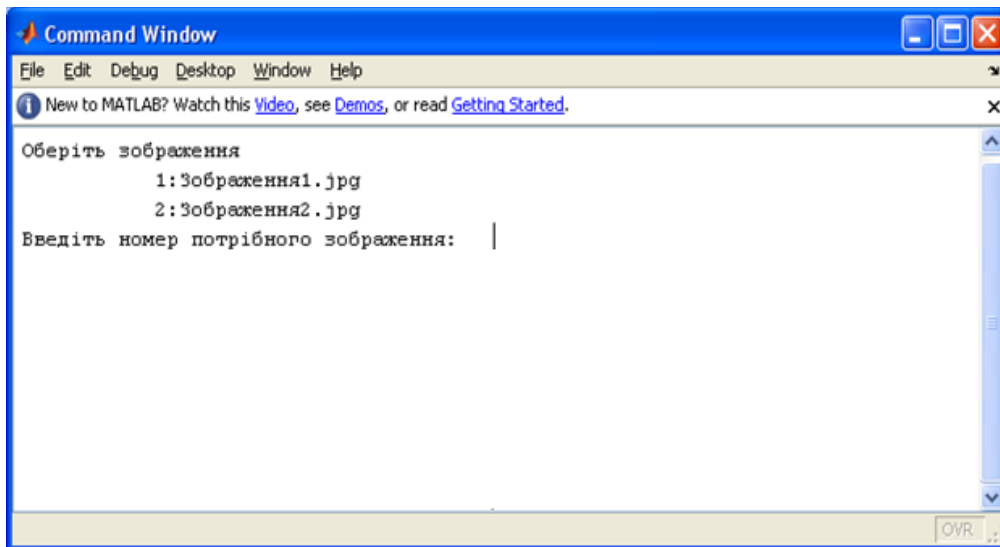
Command Window

File Edit Debug Desktop Window Help

New to MATLAB? Watch this Video, see Demos, or read Getting Started.

Оберіть зображення
1:Зображення1.jpg
2:Зображення2.jpg
Введіть номер потрібного зображення:

OVR